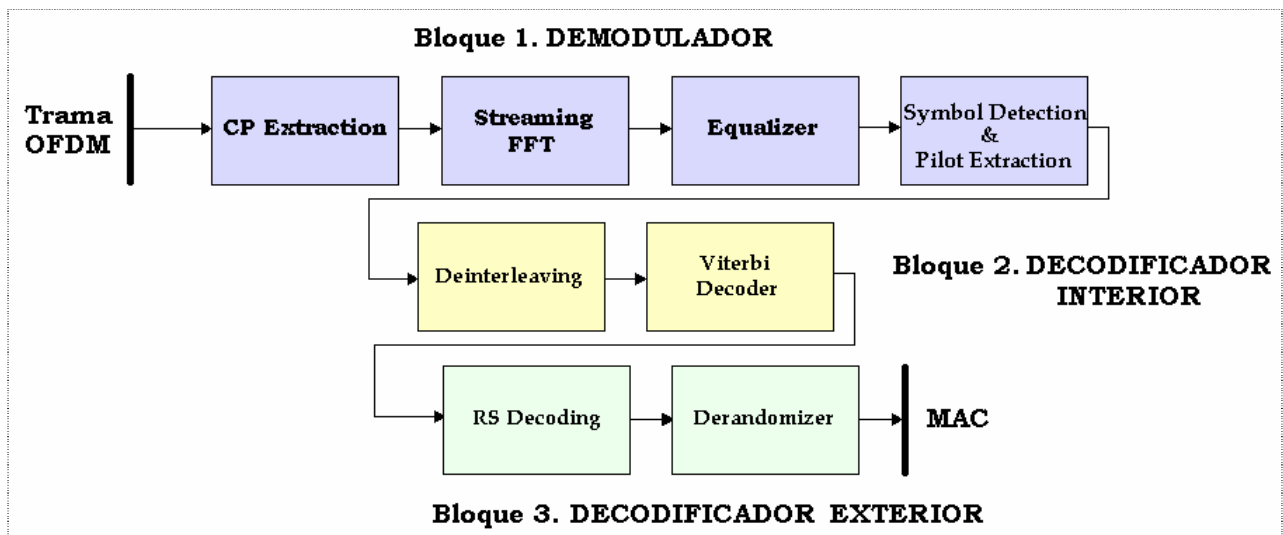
Bloque 1. DEMODULADOR

Trama OFDM

CP Extraction

Streaming FFT

Equalizer

Symbol Detection & Pilot Extraction

Deinterleaving

Viterbi Decoder

Bloque 2. DECODIFICADOR INTERIOR

RS Decoding

Derandomizer

MAC

Bloque 3. DECODIFICADOR EXTERIOR